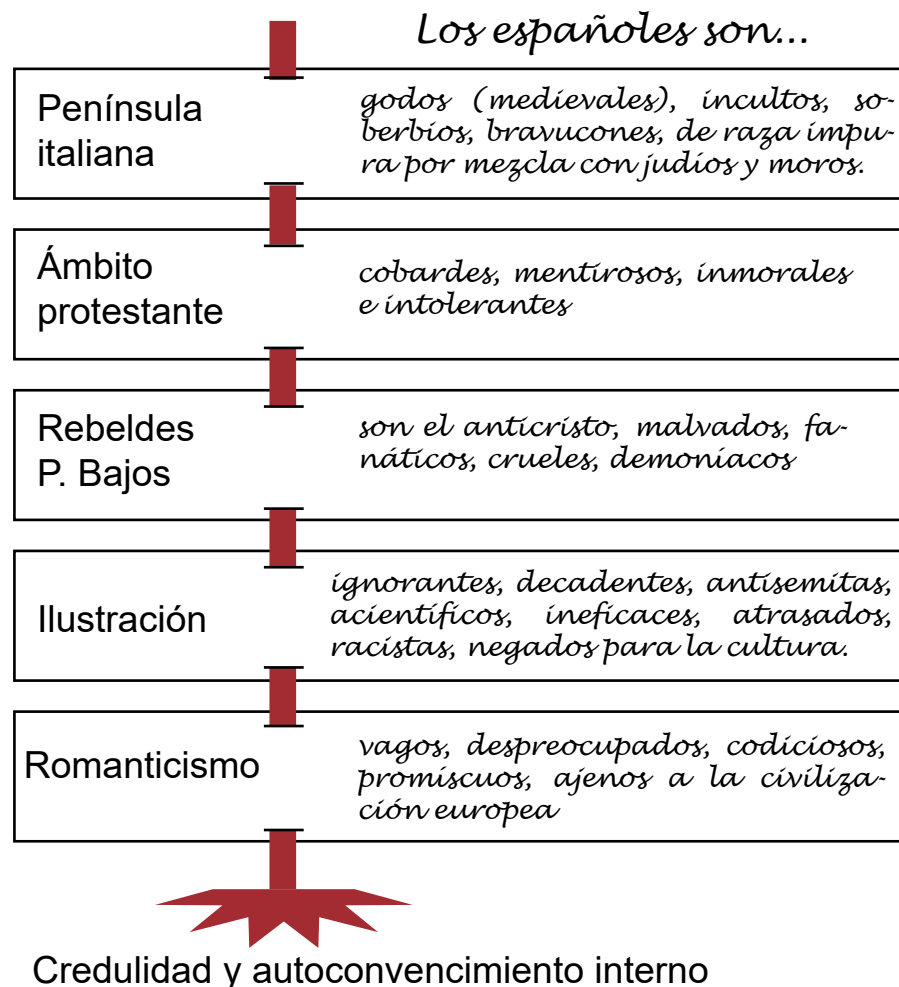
Los españoles son...

| | |
|---|---|
| Península italiana | godos (medievales), incultos, soberbios, bravucones, de raza impura por mezcla con judíos y moros. |
| Ámbito protestante | cobardes, mentirosos, inmorales e intolerantes |
| Rebeldes P. Bajos | son el anticristo, malvados, fanáticos, crueles, demoniacos |
| Ilustración | ignorantes, decadentes, antisemitas, acientíficos, ineficaces, atrasados, racistas, negados para la cultura. |
| Romanticismo | vagos, despreocupados, codiciosos, promiscuos, ajenos a la civilización europea |

Credulidad y autoconvencimiento interno